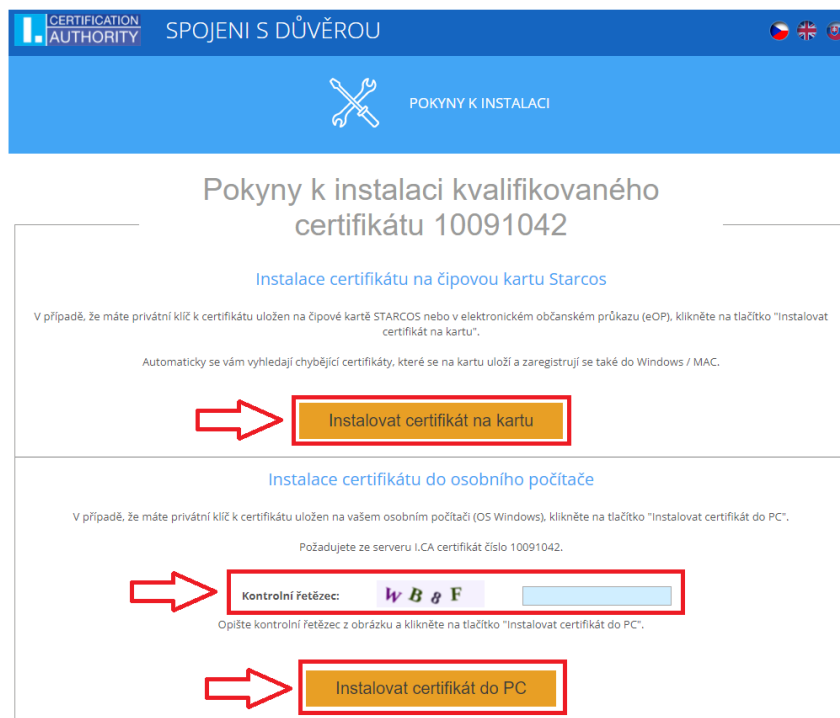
I. CERTIFICATION AUTHORITY

SPOJENI S DŮVĚROU

POKYNY K INSTALACI

Pokyny k instalaci kvalifikovaného certifikátu 10091042

Instalace certifikátu na čipovou kartu Starcos

V případě, že máte privátní klíč k certifikátu uložen na čipové kartě STARCOS nebo v elektronickém občanském průkazu (eOP), klikněte na tlačítko "Instalovat certifikát na kartu".

Automaticky se vám vyhledají chybějící certifikáty, které se na kartu uloží a zaregistrují se také do Windows / MAC.

Instalovat certifikát na kartu

Instalace certifikátu do osobního počítače

V případě, že máte privátní klíč k certifikátu uložen na vašem osobním počítači (OS Windows), klikněte na tlačítko "Instalovat certifikát do PC".

Požadujete ze serveru I.CA certifikát číslo 10091042.

Kontrolní řetězec: WB8F

Opište kontrolní řetězec z obrázku a klikněte na tlačítko "Instalovat certifikát do PC".

Instalovat certifikát do PC